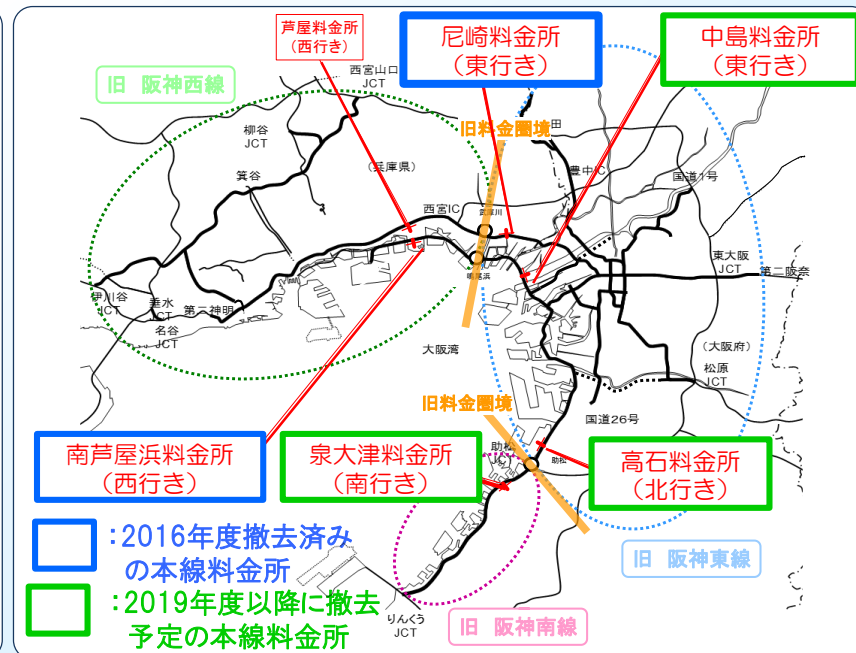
芦屋料金所
(西行き)

尼崎料金所
(東行き)

中島料金所
(東行き)

旧 阪神西線

西宮山口
JCT

旧料金圏境

柳谷
JCT

(兵庫県)

豊中IC

国道1号

箕谷

西宮IC

東大阪
JCT

第二阪奈

伊川谷
JCT

垂水
JCT

第二神明

名谷
JCT

大阪湾

(大阪府)

松原
JCT

旧料金圏境

国道26号

助松

南芦屋浜料金所
(西行き)

泉大津料金所
(南行き)

高石料金所
(北行き)

:2016年度撤去済みの本線料金所

:2019年度以降に撤去予定の本線料金所

旧 阪神東線

りんくう
JCT

旧 阪神南線